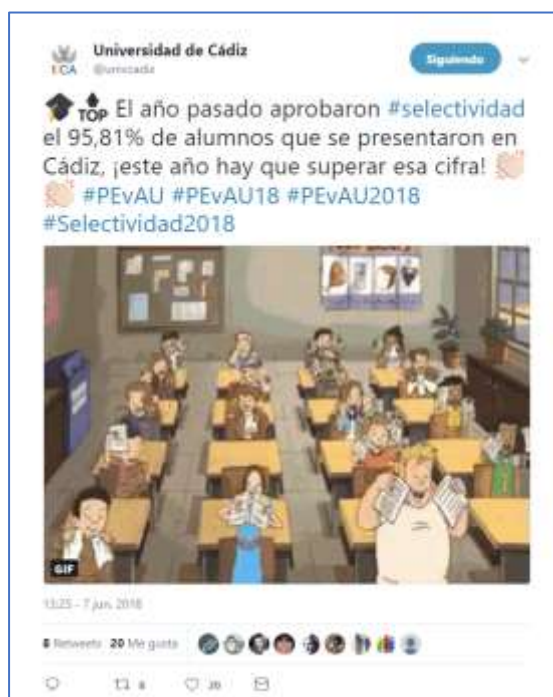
UCA Universidad de Cádiz
@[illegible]

Siguiendo

TOP El año pasado aprobaron #selectividad el 95,81% de alumnos que se presentaron en Cádiz, ¡este año hay que superar esa cifra! #PEvAU #PEvAU18 #PEvAU2018 #Selectividad2018

GIF

13:25 - 7 jun. 2018

8 Retweets 20 Me gusta

8 20